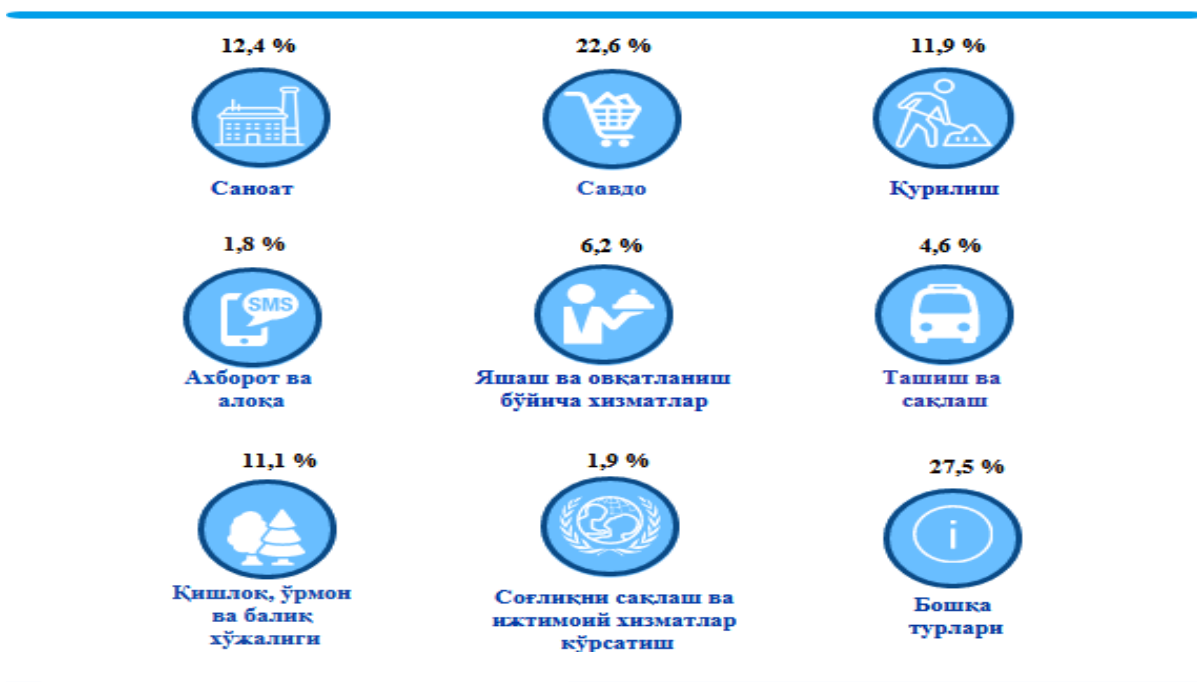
12,4 %

Саноат

22,6 %

Савдо

11,9 %

Қурилиш

1,8 %

SMS

Ахборот ва алоқа

6,2 %

Яшаш ва овқатланиш бўйича хизматлар

4,6 %

Ташиш ва сақлаш

11,1 %

Қишлоқ, ўрмон ва балиқ хўжалиги

1,9 %

Соғлиқни сақлаш ва ижтимоий хизматлар кўрсатиш

27,5 %

i

Бошқа турлари